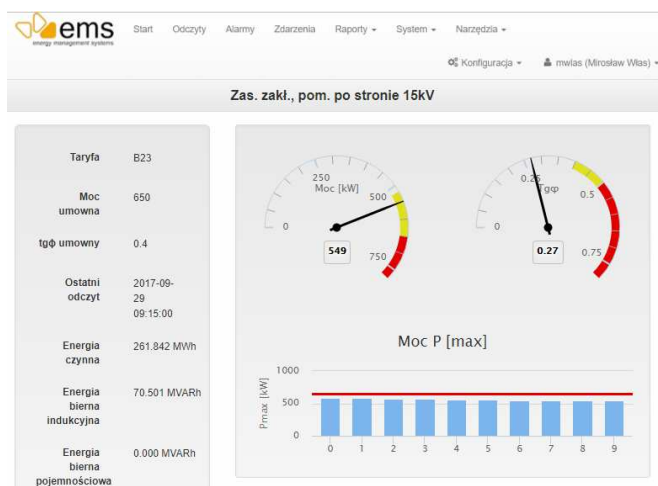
ems
energy management systems

Start Odczyty Alarmy Zdarzenia Raporty ▾ System ▾ Narzędzia ▾

Konfiguracja ▾ mwlas (Mirosław Włas) ▾

Zas. zakł., pom. po stronie 15kV

| | |
|---|---|
| Taryfa | B23 |
| Moc umowna | 650 |
| tgφ umowny | 0.4 |
| Ostatni odczyt | 2017-09-29 09:15:00 |
| Energia czynna | 261.842 MWh |
| Energia bierna indukcyjna | 70.501 MVARh |
| Energia bierna pojemnościowa | 0.000 MVARh |

250
Moc [kW]
500
0
750
549

0.25
Tgφ
0.5
0
0.75
0.27

Moc P [max]

1000
500
0
Pmax [kW]
0 1 2 3 4 5 6 7 8 9